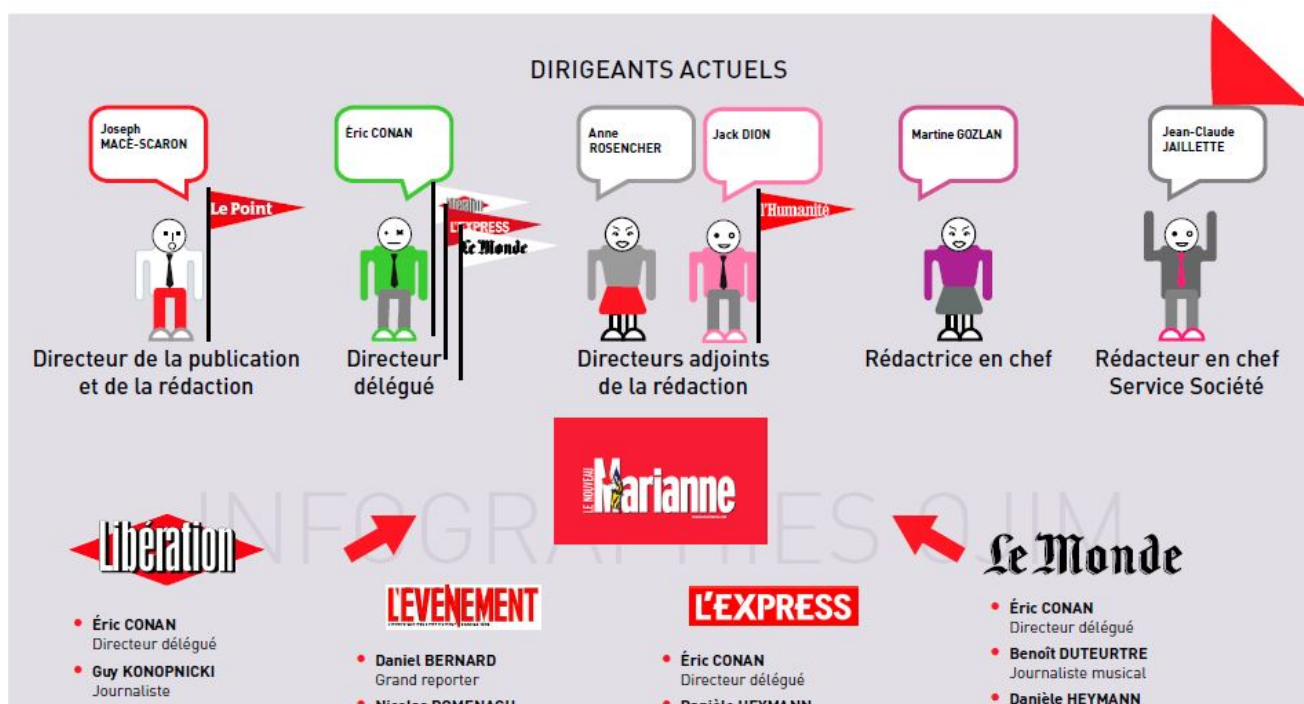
DIRIGEANTS ACTUELS

Joseph MACÉ-SCARON

Le Point

Directeur de la publication et de la rédaction

Éric CONAN

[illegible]

L'EXPRESS

Le Monde

Directeur délégué

Anne ROSENCHER

Jack DION

l'Humanité

Directeurs adjoints de la rédaction

Martine GOZLAN

Rédactrice en chef

Jean-Claude JAILLETTE

Rédacteur en chef Service Société

INFOGRAPHIES OJIM

LE NOUVEAU Marianne

Libération

• Éric CONAN
Directeur délégué

• Guy KONOPNICKI
Journaliste

L'EVENEMENT

• Daniel BERNARD
Grand reporter

• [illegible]

L'EXPRESS

• Éric CONAN
Directeur délégué

• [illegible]

Le Monde

• Éric CONAN
Directeur délégué

• Benoît DUTEURTRE
Journaliste musical

• Danièle HEYMANN